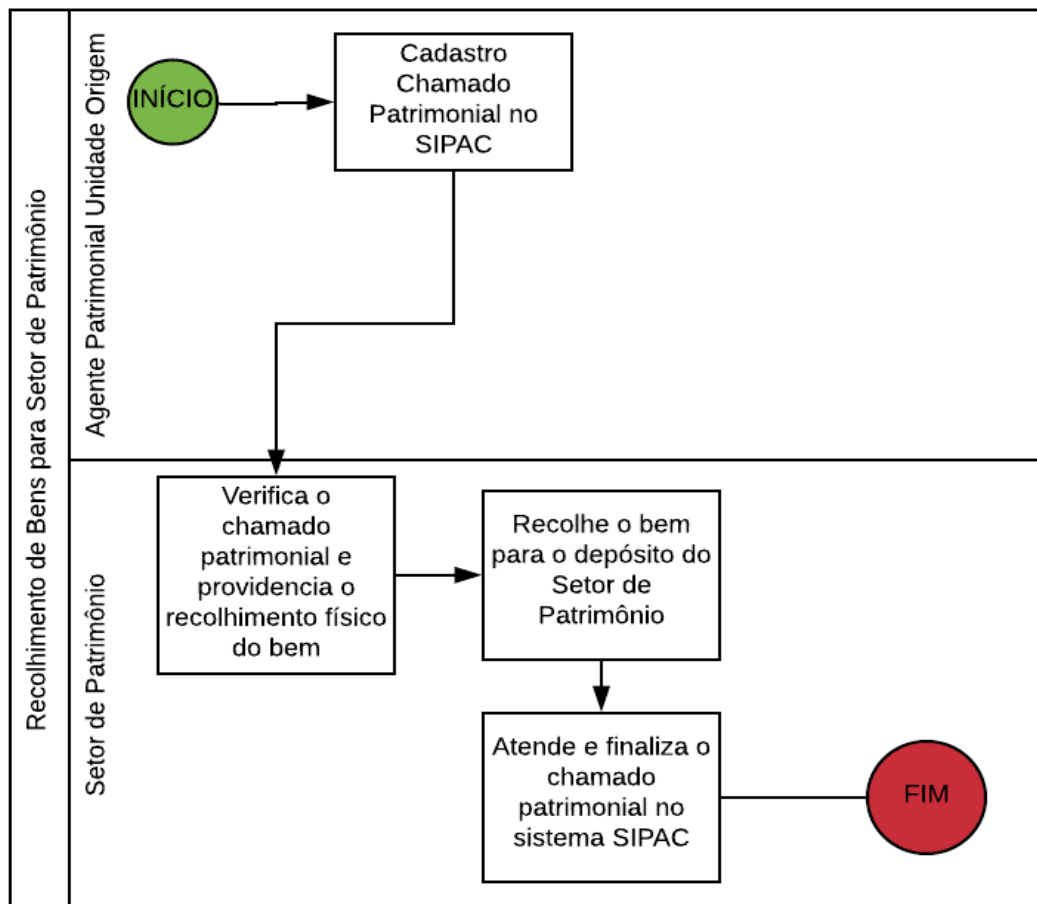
Recolhimento de Bens para Setor de Patrimônio

Agente Patrimonial Unidade Origem

INÍCIO

Cadastro Chamado Patrimonial no SIPAC

Setor de Patrimônio

Verifica o chamado patrimonial e providencia o recolhimento físico do bem

Recolhe o bem para o depósito do Setor de Patrimônio

Atende e finaliza o chamado patrimonial no sistema SIPAC

FIM